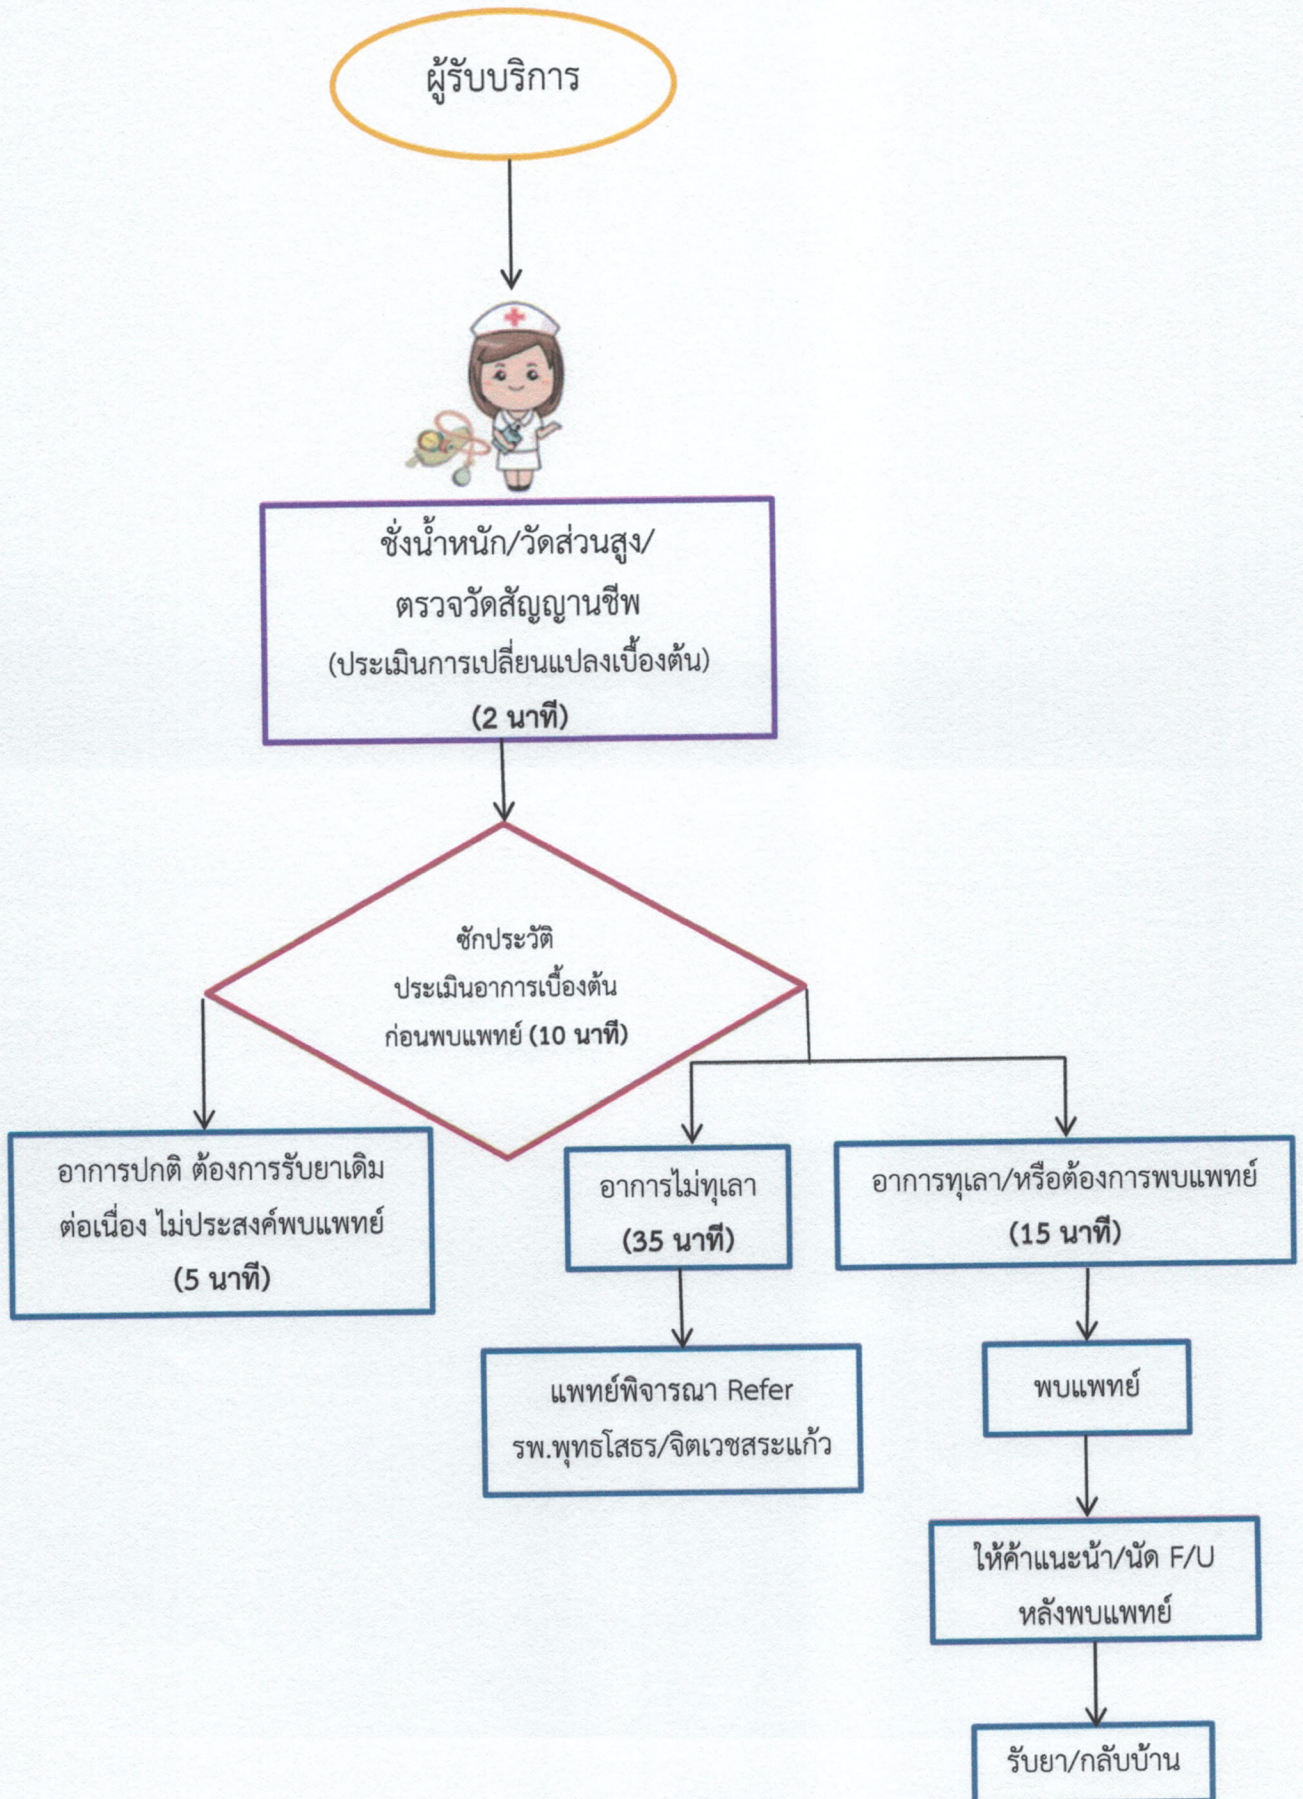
ผู้รับบริการ

ชั่งน้ำหนัก/วัดส่วนสูง/
ตรวจวัดสัญญาณชีพ
(ประเมินการเปลี่ยนแปลงเบื้องต้น)
(2 นาที)

ซักประวัติ
ประเมินอาการเบื้องต้น
ก่อนพบแพทย์ (10 นาที)

อาการปกติ ต้องการรับยาเดิมต่อเนื่อง ไม่ประสงค์พบแพทย์
(5 นาที)

อาการไม่ทุเลา
(35 นาที)

อาการทุเลา/หรือต้องการพบแพทย์
(15 นาที)

แพทย์พิจารณา Refer
รพ.พุทธโสธร/จิตเวชสระแก้ว

พบแพทย์

ให้ค้าแนะน้า/นัด F/U
หลังพบแพทย์

รับยา/กลับบ้าน